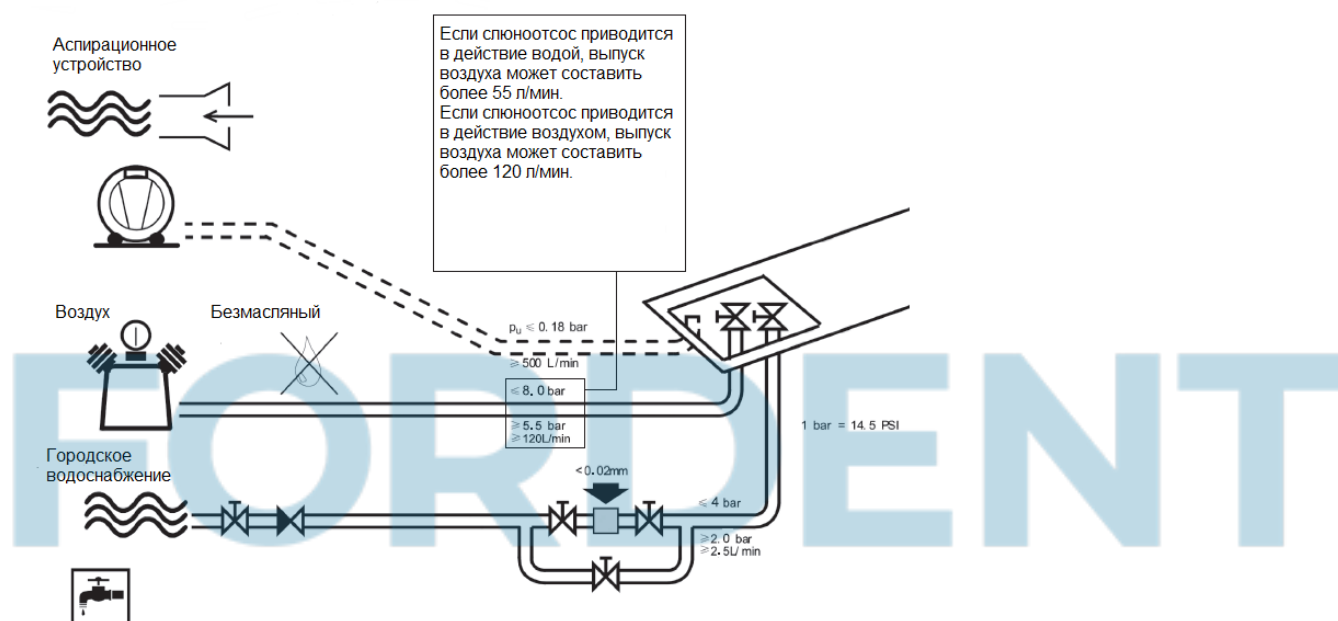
Аспирационное устройство

Если слюноотсос приводится в действие водой, выпуск воздуха может составить более 55 л/мин.
Если слюноотсос приводится в действие воздухом, выпуск воздуха может составить более 120 л/мин.

Воздух

Безмасляный

$p_u \leqslant 0.18$ bar

$\geqslant 500$ L/min

$\leqslant 8.0$ bar

$\geqslant 5.5$ bar
$\geqslant 120$L/min

FORDENT

1 bar = 14.5 PSI

Городское водоснабжение

< 0.02mm

$\leqslant 4$ bar

$\geqslant 2.0$ bar
$\geqslant 2.5$L/ min